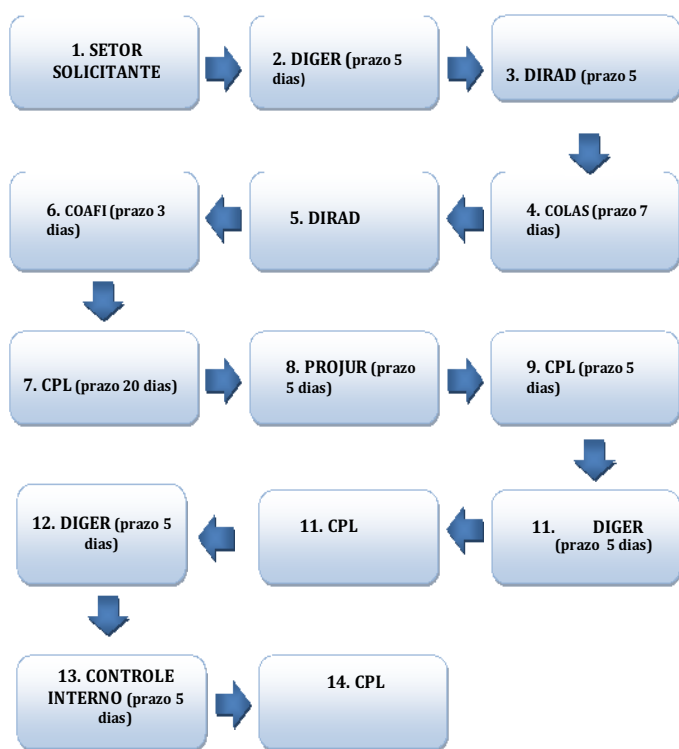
1. SETOR SOLICITANTE

2. DIGER (prazo 5 dias)

3. DIRAD (prazo 5

4. COLAS (prazo 7 dias)

5. DIRAD

6. COAFI (prazo 3 dias)

7. CPL (prazo 20 dias)

8. PROJUR (prazo 5 dias)

9. CPL (prazo 5 dias)

11. DIGER (prazo 5 dias)

11. CPL

12. DIGER (prazo 5 dias)

13. CONTROLE INTERNO (prazo 5 dias)

14. CPL